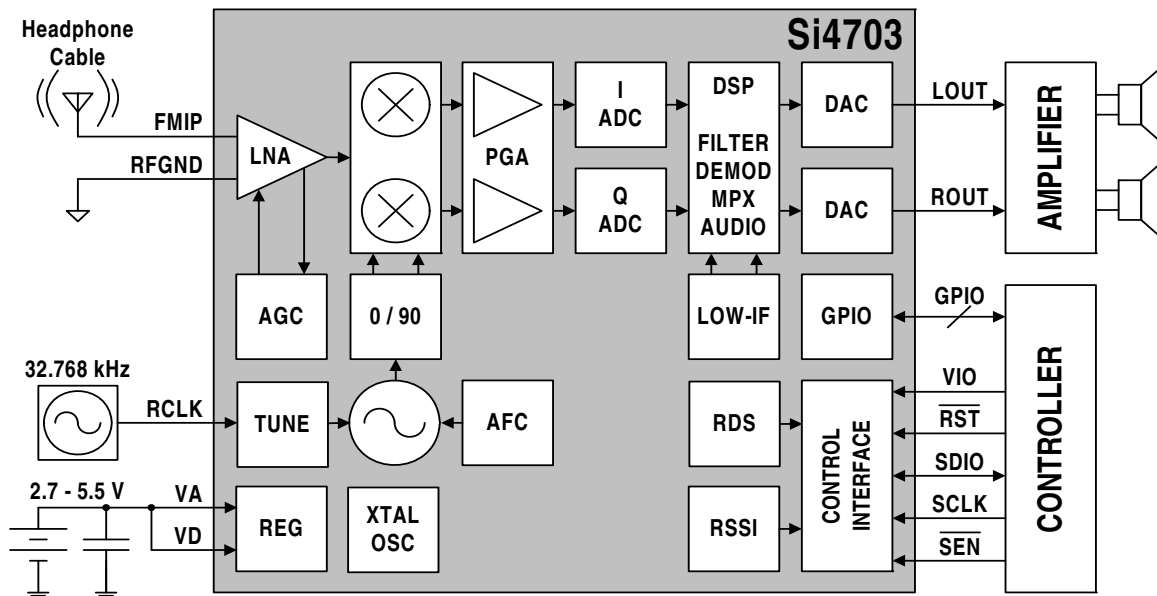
Si4703

Headphone Cable

FMIP

RFGND

LNA

PGA

I ADC

Q ADC

DSP

FILTER DEMOD MPX AUDIO

DAC

DAC

LOUT

ROUT

AMPLIFIER

AGC

0 / 90

LOW-IF

GPIO

GPIO

32.768 kHz

RCLK

TUNE

AFC

RDS

CONTROL INTERFACE

VIO

$\overline{RST}$

SDIO

SCLK

$\overline{SEN}$

CONTROLLER

2.7 - 5.5 V

VA

VD

REG

XTAL OSC

RSSI